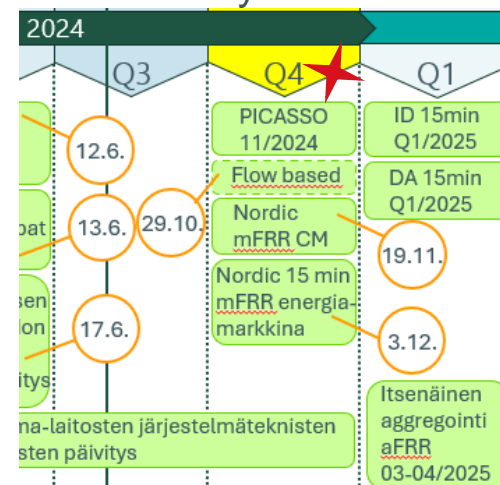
2024

Q3

Q4

Q1

12.6.

PICASSO 11/2024

ID 15min Q1/2025

Flow based

DA 15min Q1/2025

pat

13.6.

29.10.

Nordic mFRR CM

19.11.

sen
lon

17.6.

Nordic 15 min mFRR energiamarkkina

3.12.

ivitys

Itsenäinen aggregointi aFRR 03-04/2025

na-laitosten järjestelmäteknisten
sten päivitys